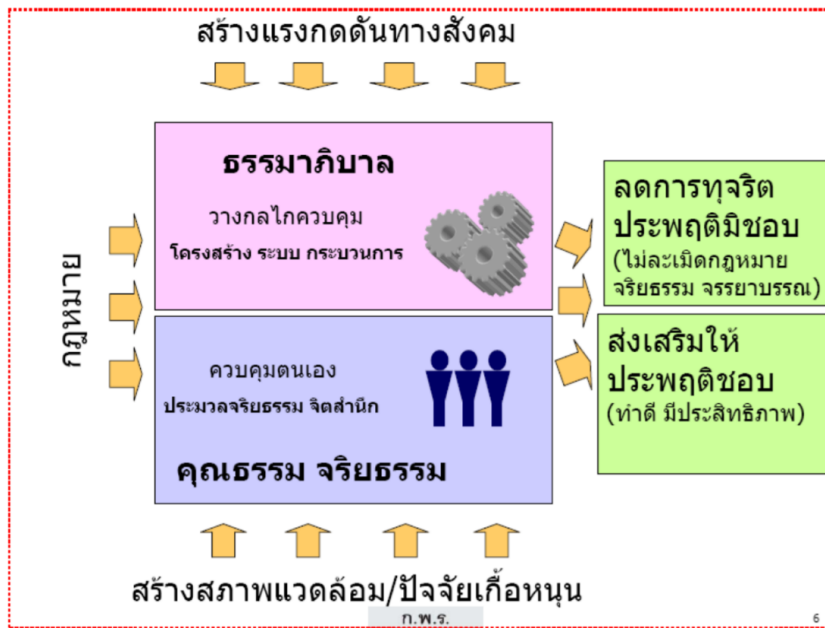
สร้างแรงกดดันทางสังคม

กฎหมาย

ธรรมาภิบาล

วางกลไกควบคุม

โครงสร้าง ระบบ กระบวนการ

ควบคุมตนเอง

ประมวลจริยธรรม จิตสำนึก

คุณธรรม จริยธรรม

ลดการทุจริต ประพฤติมิชอบ (ไม่ละเมิดกฎหมาย จริยธรรม จรรยาบรรณ)

ส่งเสริมให้ประพฤติชอบ (ทำดี มีประสิทธิภาพ)

สร้างสภาพแวดล้อม/ปัจจัยเกื้อหนุน

ก.พ.ร.

6